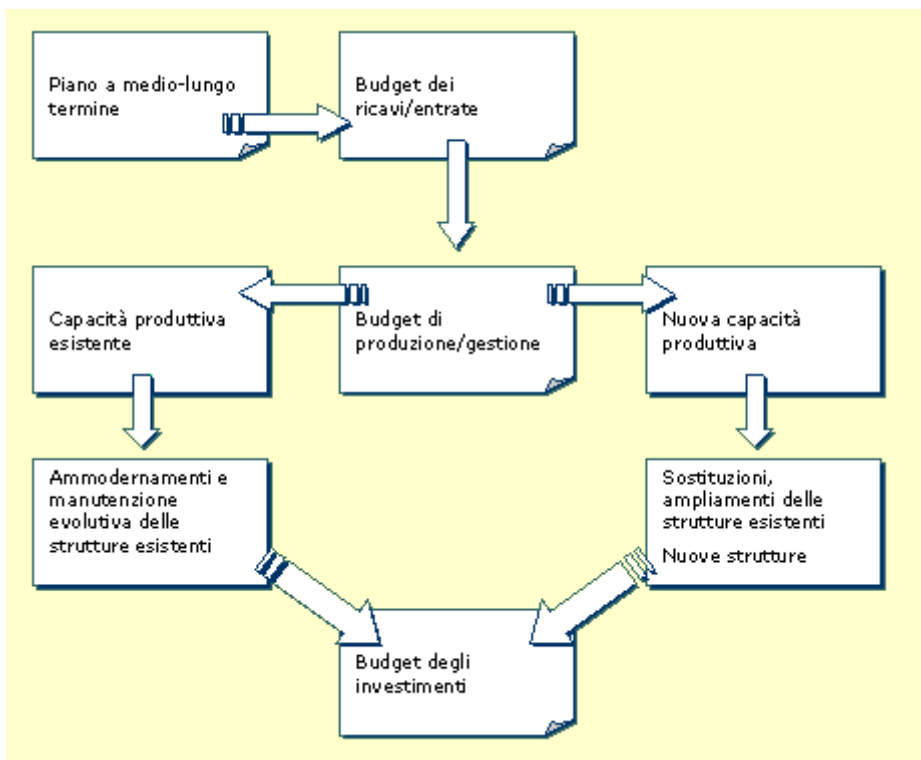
Piano a medio-lungo termine

Budget dei ricavi/entrate

Capacità produttiva esistente

Budget di produzione/gestione

Nuova capacità produttiva

Ammodernamenti e manutenzione evolutiva delle strutture esistenti

Sostituzioni, ampliamenti delle strutture esistenti

Nuove strutture

Budget degli investimenti